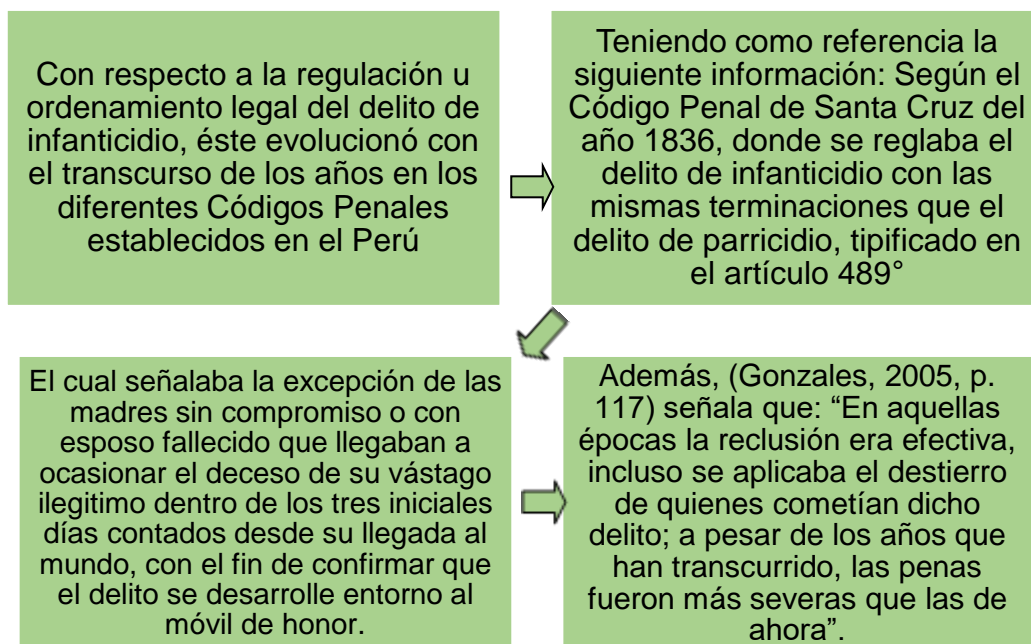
Con respecto a la regulación u ordenamiento legal del delito de infanticidio, éste evolucionó con el transcurso de los años en los diferentes Códigos Penales establecidos en el Perú

Teniendo como referencia la siguiente información: Según el Código Penal de Santa Cruz del año 1836, donde se reglaba el delito de infanticidio con las mismas terminaciones que el delito de parricidio, tipificado en el artículo 489°

El cual señalaba la excepción de las madres sin compromiso o con esposo fallecido que llegaban a ocasionar el deceso de su vástago ilegitimo dentro de los tres iniciales días contados desde su llegada al mundo, con el fin de confirmar que el delito se desarrolle entorno al móvil de honor.

Además, (Gonzales, 2005, p. 117) señala que: “En aquellas épocas la reclusión era efectiva, incluso se aplicaba el destierro de quienes cometían dicho delito; a pesar de los años que han transcurrido, las penas fueron más severas que las de ahora”.